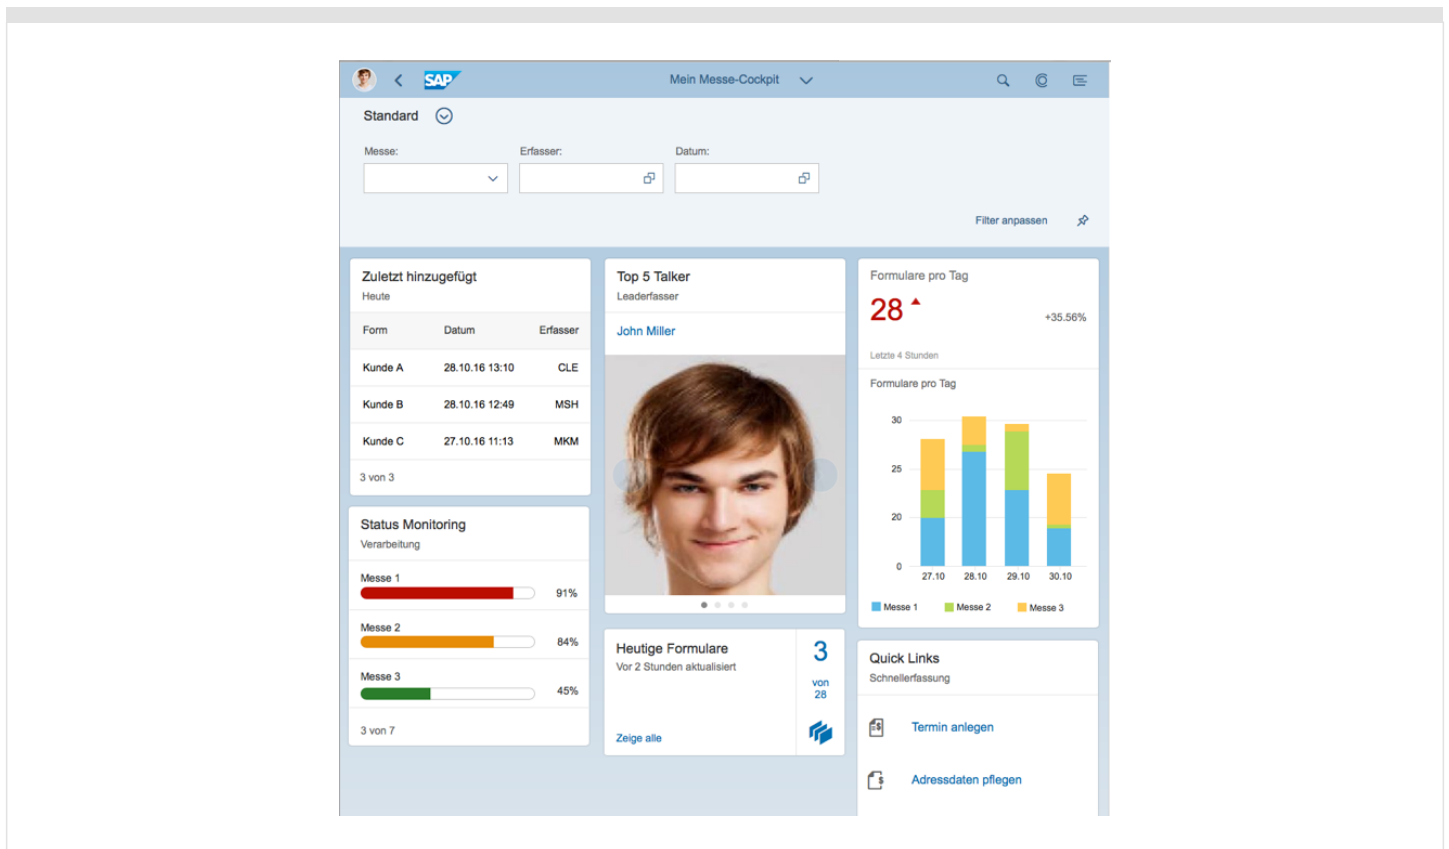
SAP Mein Messe-Cockpit

Standard

Messe: Erfasser: Datum:

Filter anpassen

Zuletzt hinzugefügt
Heute

| Form | Datum | Erfasser |
|---|---|---|
| Kunde A | 28.10.16 13:10 | CLE |
| Kunde B | 28.10.16 12:49 | MSH |
| Kunde C | 27.10.16 11:13 | MKM |

3 von 3

Top 5 Talker
Leaderfasser

John Miller

Formulare pro Tag
28
+35.56%
Letzte 4 Stunden

Formulare pro Tag
30
25
20
0
27.10 28.10 29.10 30.10
Messe 1 Messe 2 Messe 3

Status Monitoring
Verarbeitung

Messe 1 91%
Messe 2 84%
Messe 3 45%

3 von 7

Heutige Formulare
Vor 2 Stunden aktualisiert
3
von
28
Zeige alle

Quick Links
Schnellerfassung

Termin anlegen

Adressdaten pflegen